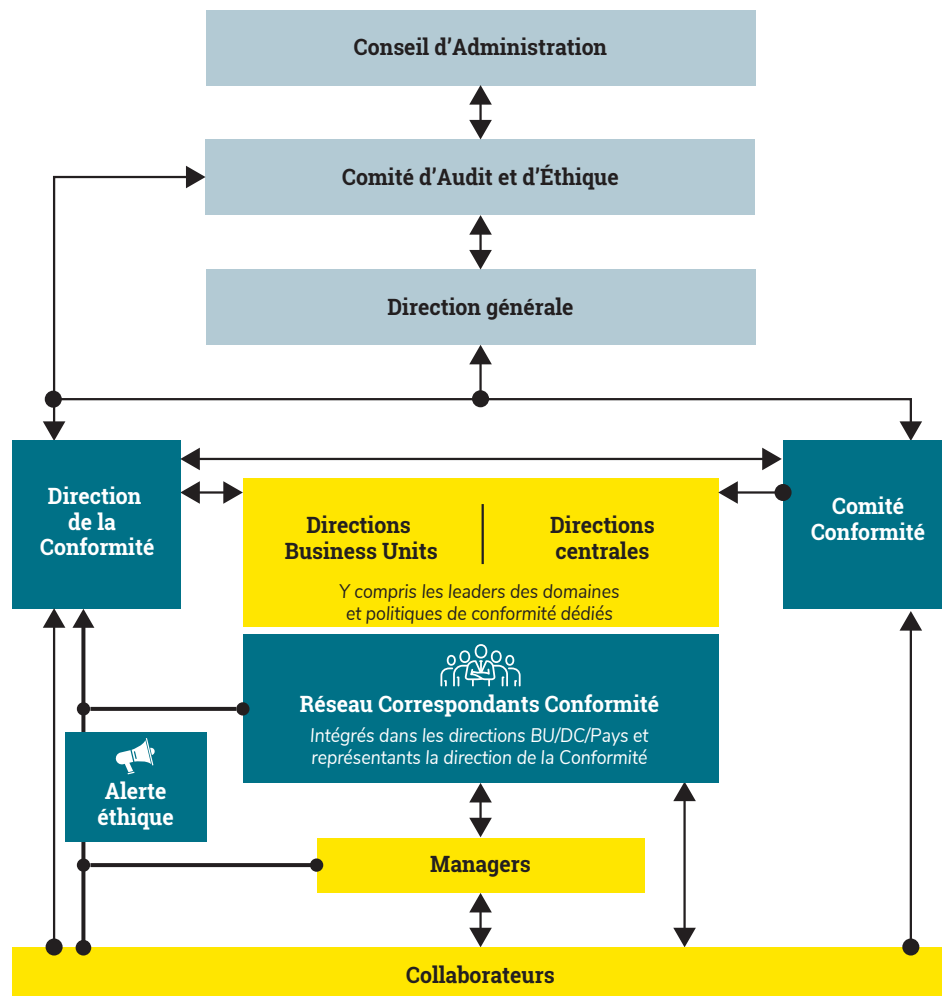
Conseil d'Administration

Comité d'Audit et d'Éthique

Direction générale

Direction de la Conformité

Directions Business Units

Directions centrales

Y compris les leaders des domaines et politiques de conformité dédiés

Comité Conformité

Réseau Correspondants Conformité

Intégrés dans les directions BU/DC/Pays et représentants la direction de la Conformité

Alerte éthique

Managers

Collaborateurs